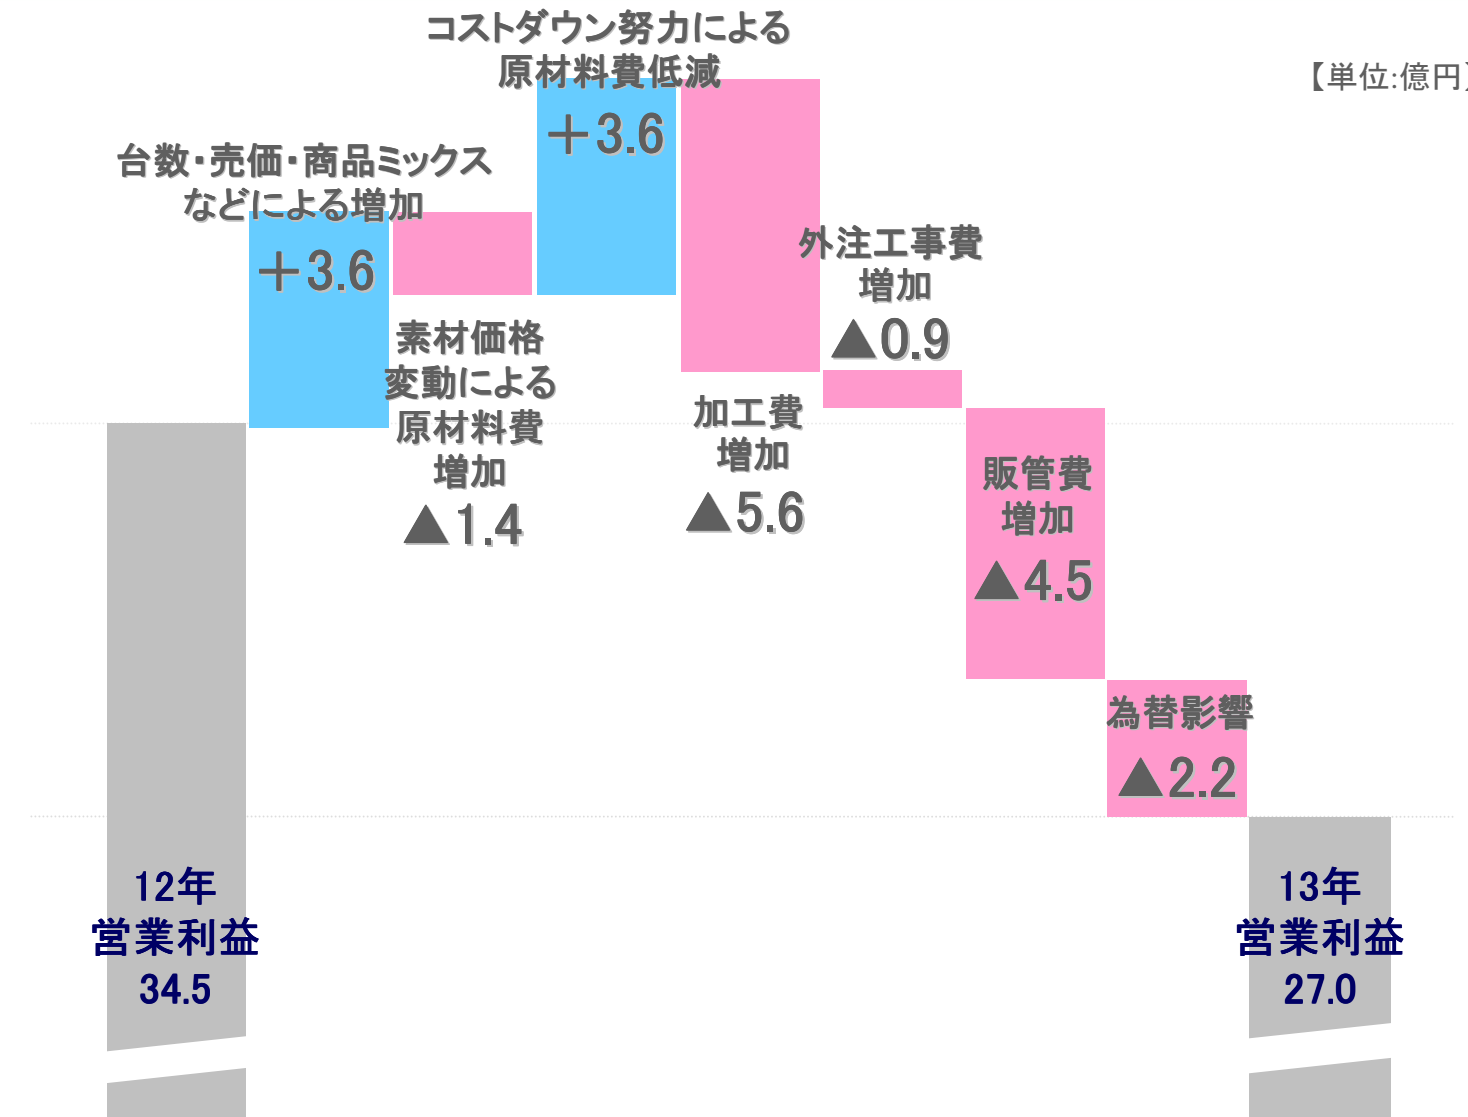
【単位:億円】

台数・売価・商品ミックスなどによる増加
＋3.6

素材価格変動による原材料費増加
▲1.4

コストダウン努力による原材料費低減
＋3.6

加工費増加
▲5.6

外注工事費増加
▲0.9

販管費増加
▲4.5

為替影響
▲2.2

12年
営業利益
34.5

13年
営業利益
27.0